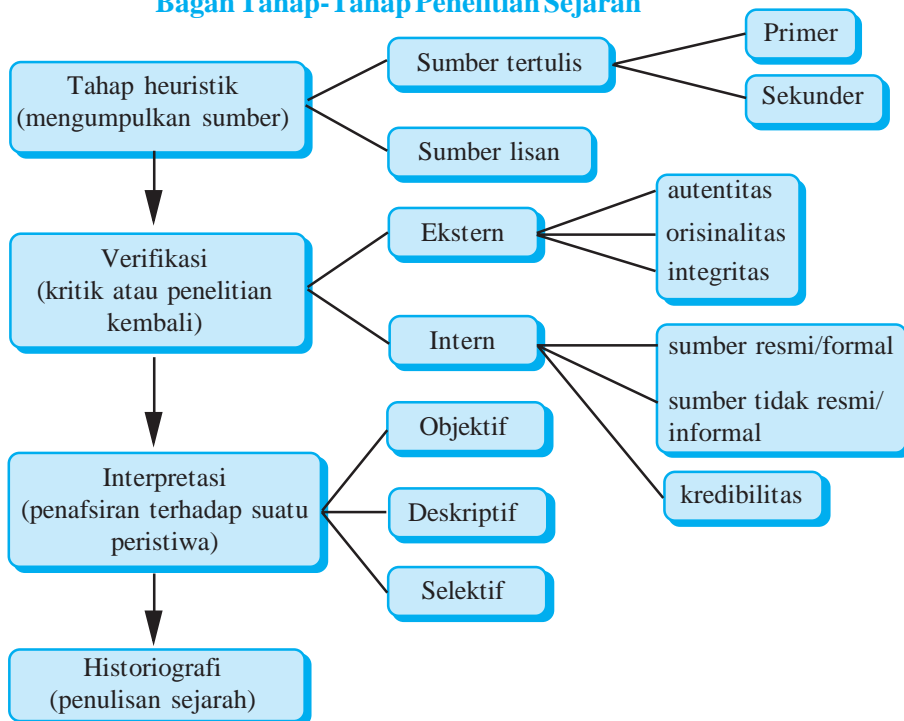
Bagan Tahap-Tahap Penelitian Sejarah

Tahap heuristik (mengumpulkan sumber)

Sumber tertulis

Primer

Sekunder

Sumber lisan

Verifikasi (kritik atau penelitian kembali)

Ekstern

autentitas

orisinalitas

integritas

Intern

sumber resmi/formal

sumber tidak resmi/ informal

kredibilitas

Interpretasi (penafsiran terhadap suatu peristiwa)

Objektif

Deskriptif

Selektif

Historiografi (penulisan sejarah)